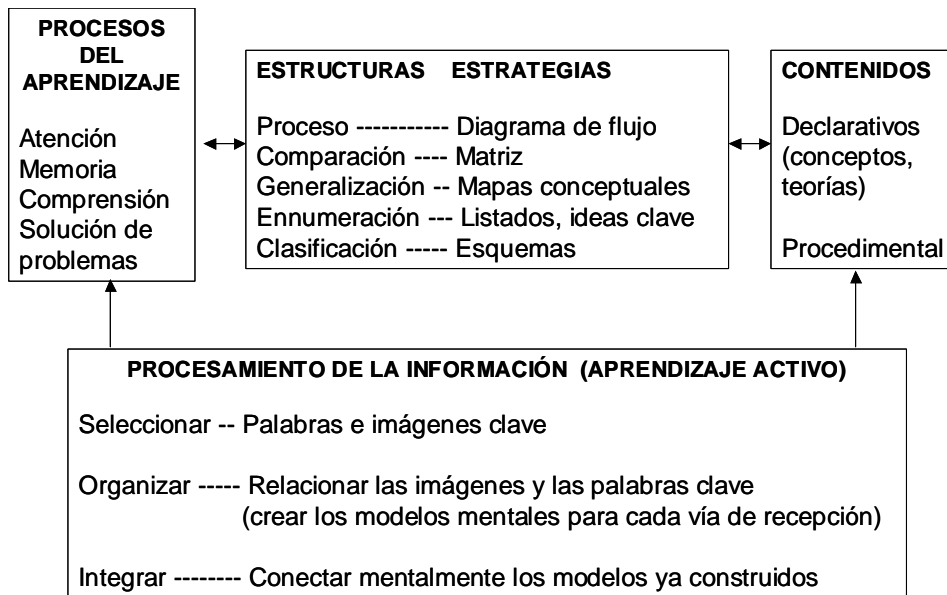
PROCESOS DEL APRENDIZAJE

Atención
Memoria
Comprensión
Solución de problemas

ESTRUCTURAS ESTRATEGIAS

Proceso ----------- Diagrama de flujo
Comparación ---- Matriz
Generalización -- Mapas conceptuales
Ennumeración --- Listados, ideas clave
Clasificación ----- Esquemas

CONTENIDOS

Declarativos (conceptos, teorías)

Procedimental

PROCESAMIENTO DE LA INFORMACIÓN (APRENDIZAJE ACTIVO)

Seleccionar -- Palabras e imágenes clave

Organizar ----- Relacionar las imágenes y las palabras clave (crear los modelos mentales para cada vía de recepción)

Integrar -------- Conectar mentalmente los modelos ya construidos